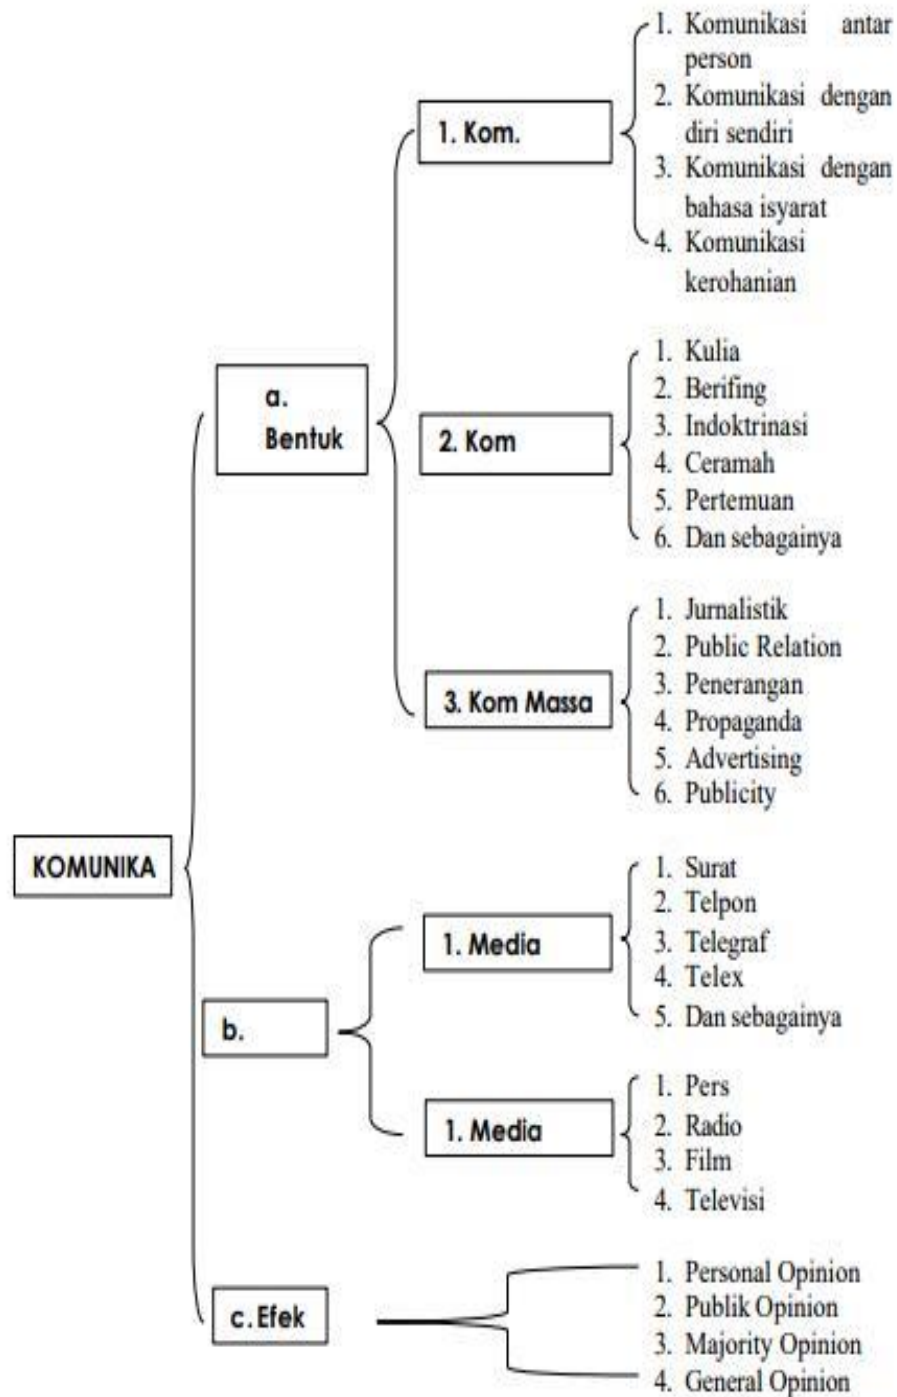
KOMUNIKA

a. Bentuk

1. Kom.

1. Komunikasi antar person
2. Komunikasi dengan diri sendiri
3. Komunikasi dengan bahasa isyarat
4. Komunikasi kerohanian

2. Kom

1. Kulia
2. Berifing
3. Indoktrinasi
4. Ceramah
5. Pertemuan
6. Dan sebagainya

3. Kom Massa

1. Jurnalistik
2. Public Relation
3. Penerangan
4. Propaganda
5. Advertising
6. Publicity

b.

1. Media

1. Surat
2. Telpon
3. Telegraf
4. Telex
5. Dan sebagainya

1. Media

1. Pers
2. Radio
3. Film
4. Televisi

c. Efek

1. Personal Opinion
2. Publik Opinion
3. Majority Opinion
4. General Opinion